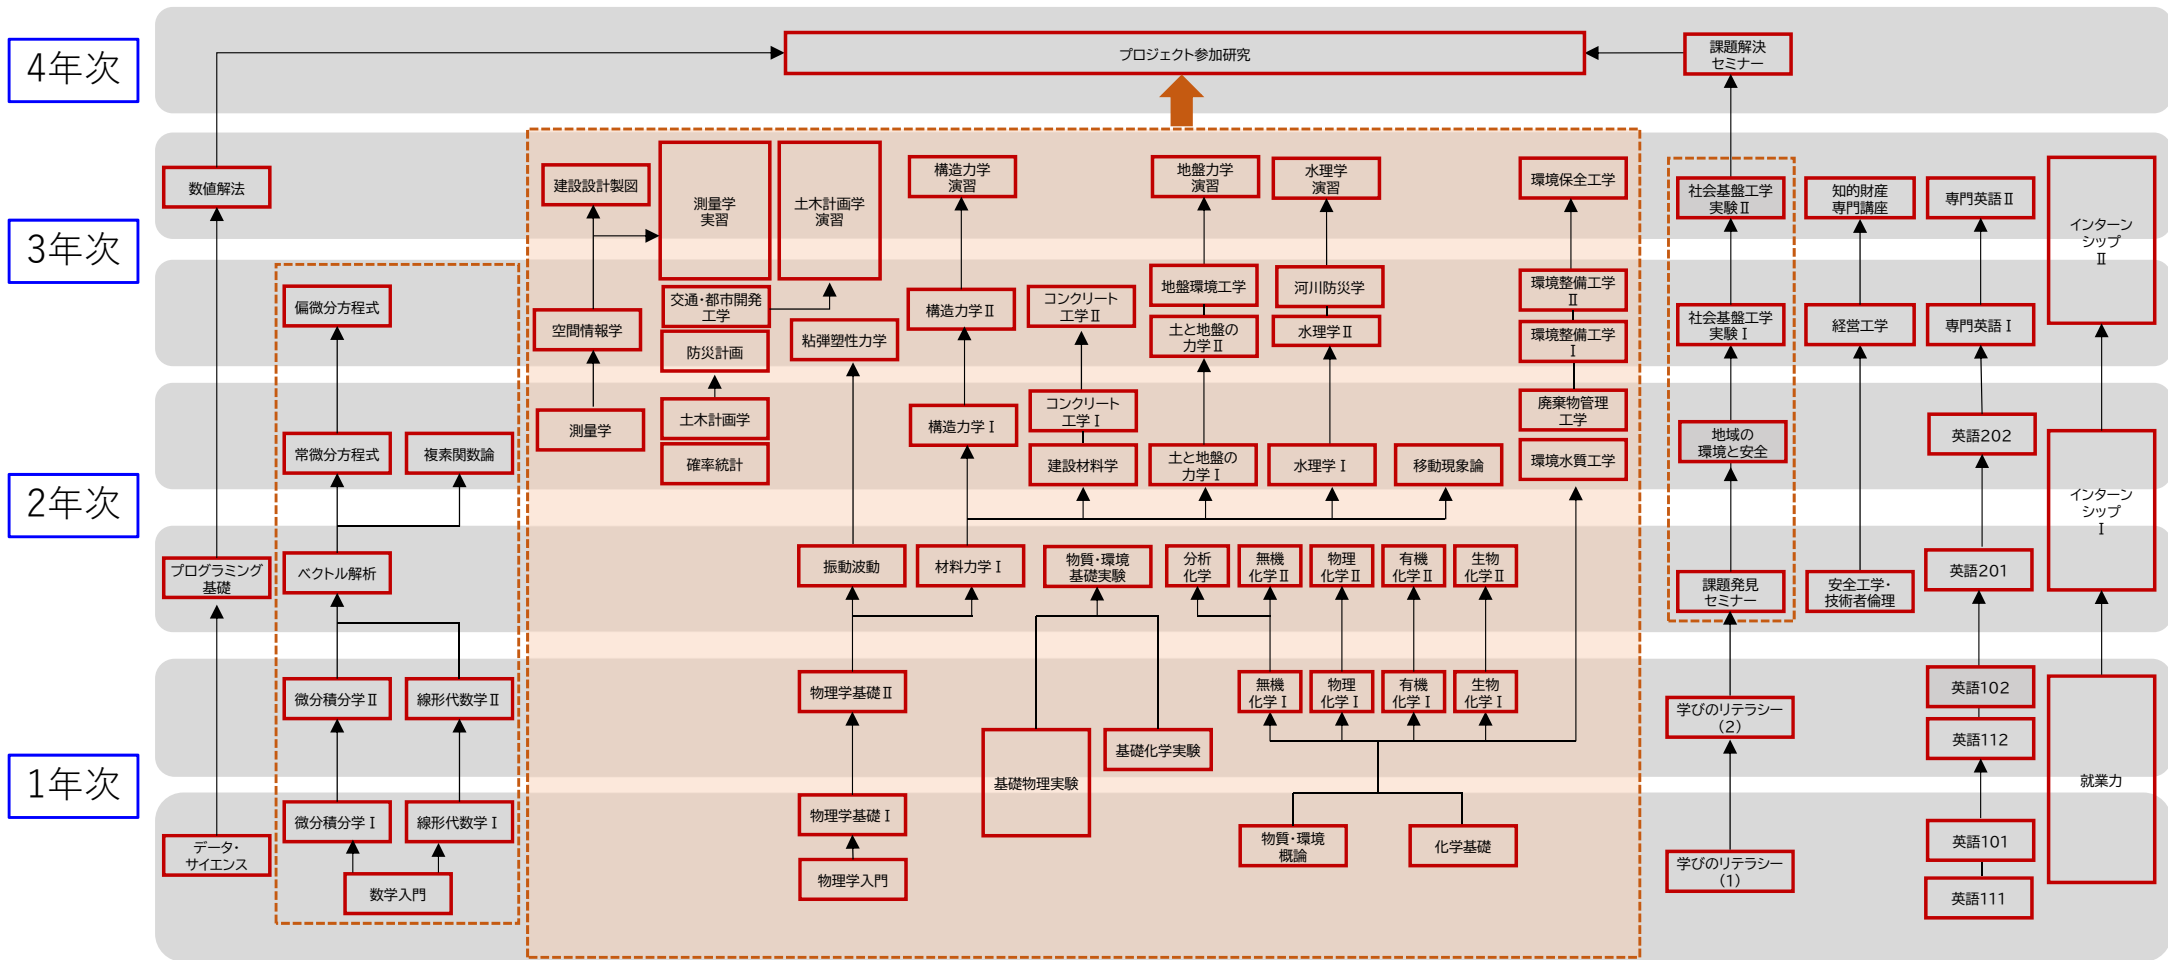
4年次

3年次

2年次

1年次

プロジェクト参加研究

課題解決セミナー

数値解法

建設設計製図

測量学実習

土木計画学演習

構造力学演習

地盤力学演習

水理学演習

環境保全工学

社会基盤工学実験Ⅱ

知的財産専門講座

専門英語Ⅱ

インターンシップⅡ

偏微分方程式

空間情報学

交通･都市開発工学

粘弾塑性力学

構造力学Ⅱ

コンクリート工学Ⅱ

地盤環境工学

河川防災学

環境整備工学Ⅱ

防災計画

土と地盤の力学Ⅱ

水理学Ⅱ

環境整備工学Ⅰ

社会基盤工学実験Ⅰ

経営工学

専門英語Ⅰ

測量学

土木計画学

構造力学Ⅰ

コンクリート工学Ⅰ

廃棄物管理工学

地域の環境と安全

英語202

常微分方程式

複素関数論

確率統計

建設材料学

土と地盤の力学Ⅰ

水理学Ⅰ

移動現象論

環境水質工学

インターンシップⅠ

プログラミング基礎

ベクトル解析

振動波動

材料力学Ⅰ

物質･環境基礎実験

分析化学

無機化学Ⅱ

物理化学Ⅱ

有機化学Ⅱ

生物化学Ⅱ

課題発見セミナー

安全工学･技術者倫理

英語201

微分積分学Ⅱ

線形代数学Ⅱ

物理学基礎Ⅱ

無機化学Ⅰ

物理化学Ⅰ

有機化学Ⅰ

生物化学Ⅰ

学びのリテラシー（2）

英語102

英語112

基礎物理実験

基礎化学実験

就業力

微分積分学Ⅰ

線形代数学Ⅰ

物理学基礎Ⅰ

物質･環境概論

化学基礎

英語101

データ･サイエンス

数学入門

物理学入門

学びのリテラシー（1）

英語111